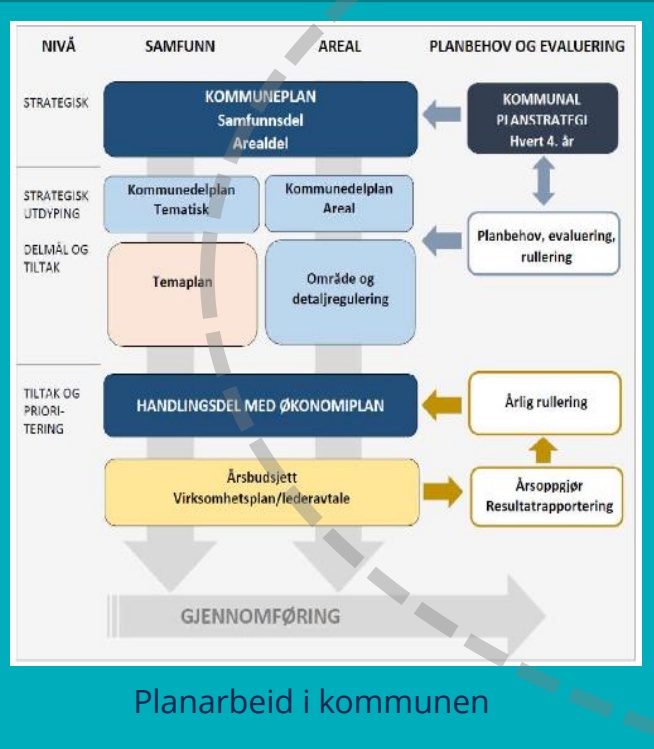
NIVÅ

SAMFUNN

AREAL

PLANBEHOV OG EVALUERING

STRATEGISK

KOMMUNEPLAN
Samfunnsdel
Arealdel

KOMMUNAL PLANSTRATEGI
Hvert 4. år

STRATEGISK UTDYPING

DELMÅL OG TILTAK

Kommunedelplan
Tematisk

Kommunedelplan
Areal

Planbehov, evaluering, rullering

Temaplan

Område og detaljregulering

TILTAK OG PRIORI-TERING

HANDLINGSDEL MED ØKONOMIPLAN

Årlig rullering

Årsbudsjett
Virksomhetsplan/lederavtale

Årsoppgjør
Resultatrapportering

GJENNOMFØRING

Planarbeid i kommunen